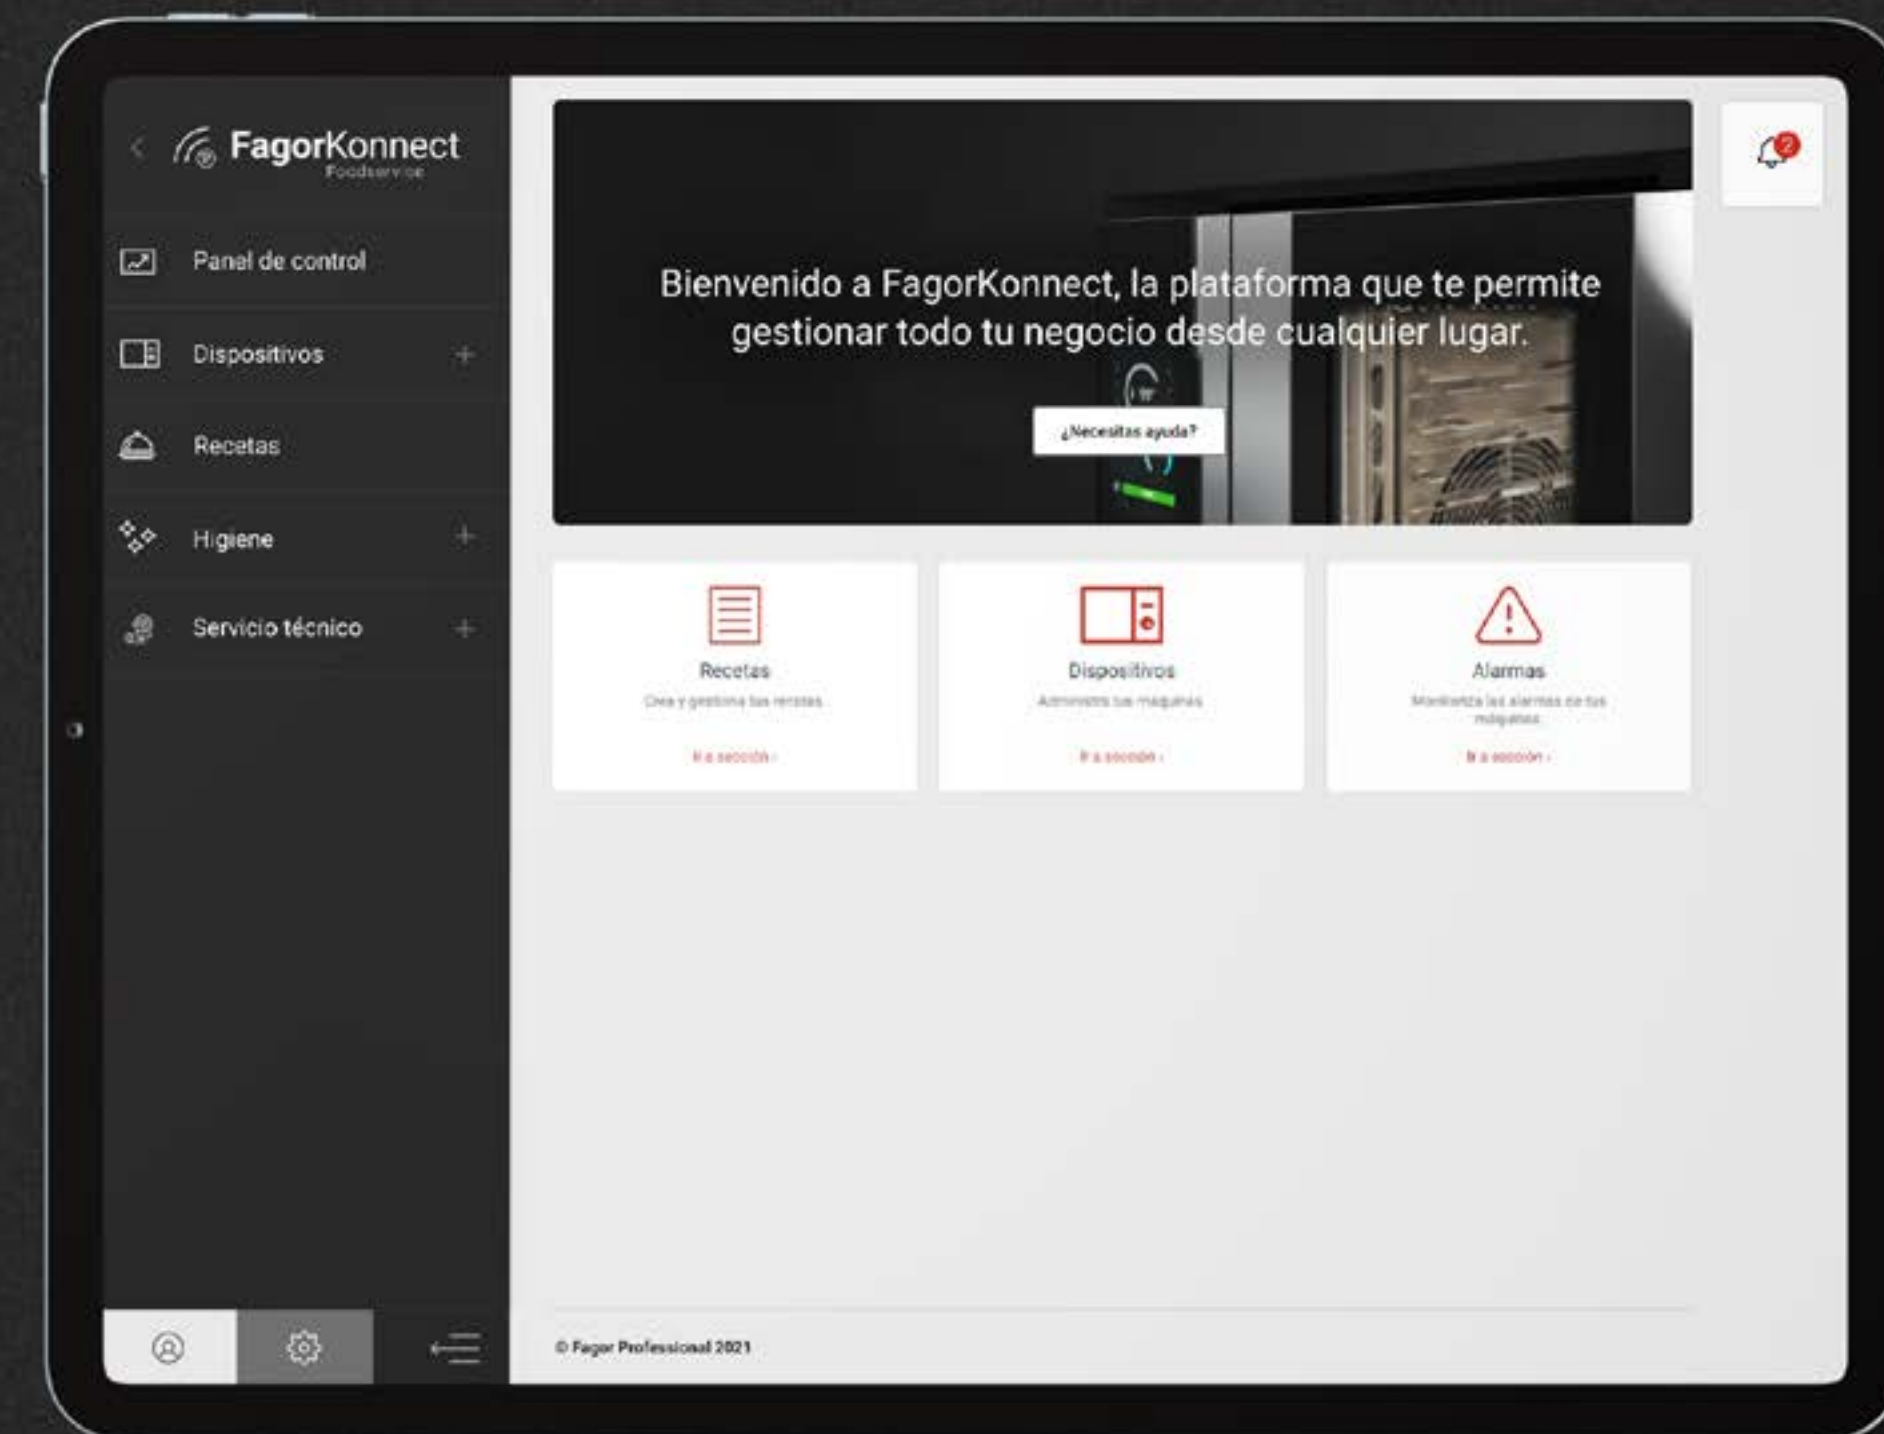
FagorKonnect
Foodservice

Panel de control

Dispositivos +

Recetas

Higiene +

Servicio técnico +

2

Bienvenido a FagorKonnect, la plataforma que te permite gestionar todo tu negocio desde cualquier lugar.

¿Necesitas ayuda?

Recetas
Crea y gestiona tus recetas
Ir a sección ›

Dispositivos
Administra tus máquinas
Ir a sección ›

Alarmas
Monitoriza las alarmas de tus máquinas
Ir a sección ›

© Fagor Professional 2021